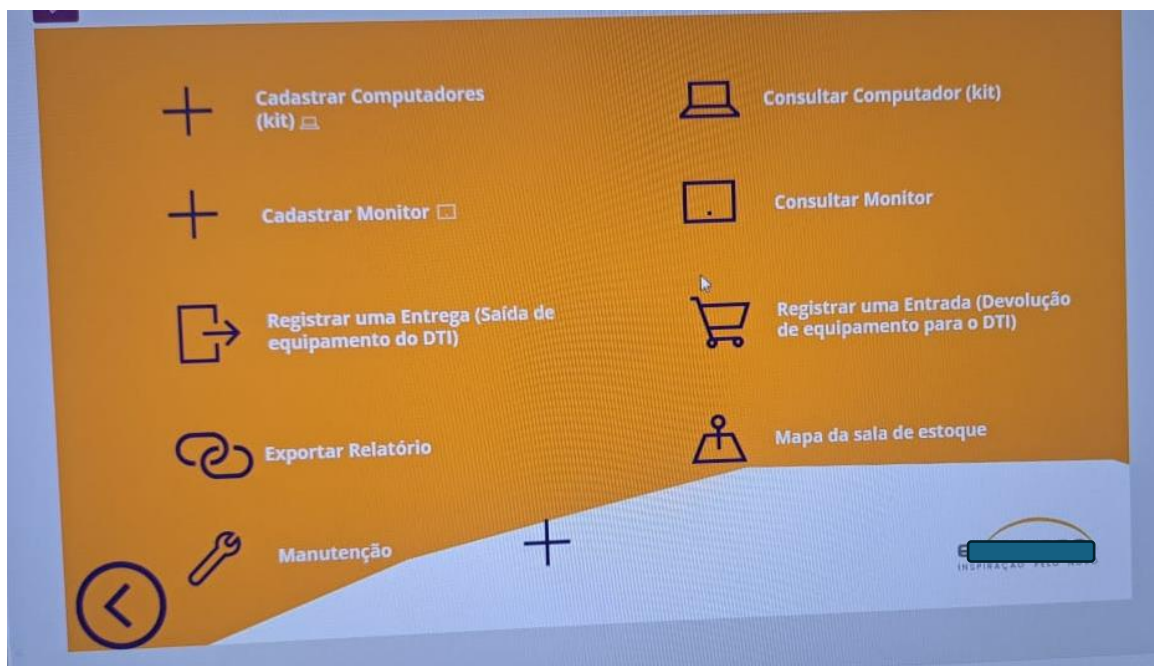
Cadastrar Computadores (kit)

Consultar Computador (kit)

Cadastrar Monitor

Consultar Monitor

Registrar uma Entrega (Saída de equipamento do DTI)

Registrar uma Entrada (Devolução de equipamento para o DTI)

Exportar Relatório

Mapa da sala de estoque

Manutenção

E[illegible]
INSPIRAÇÃO PELO NOVO